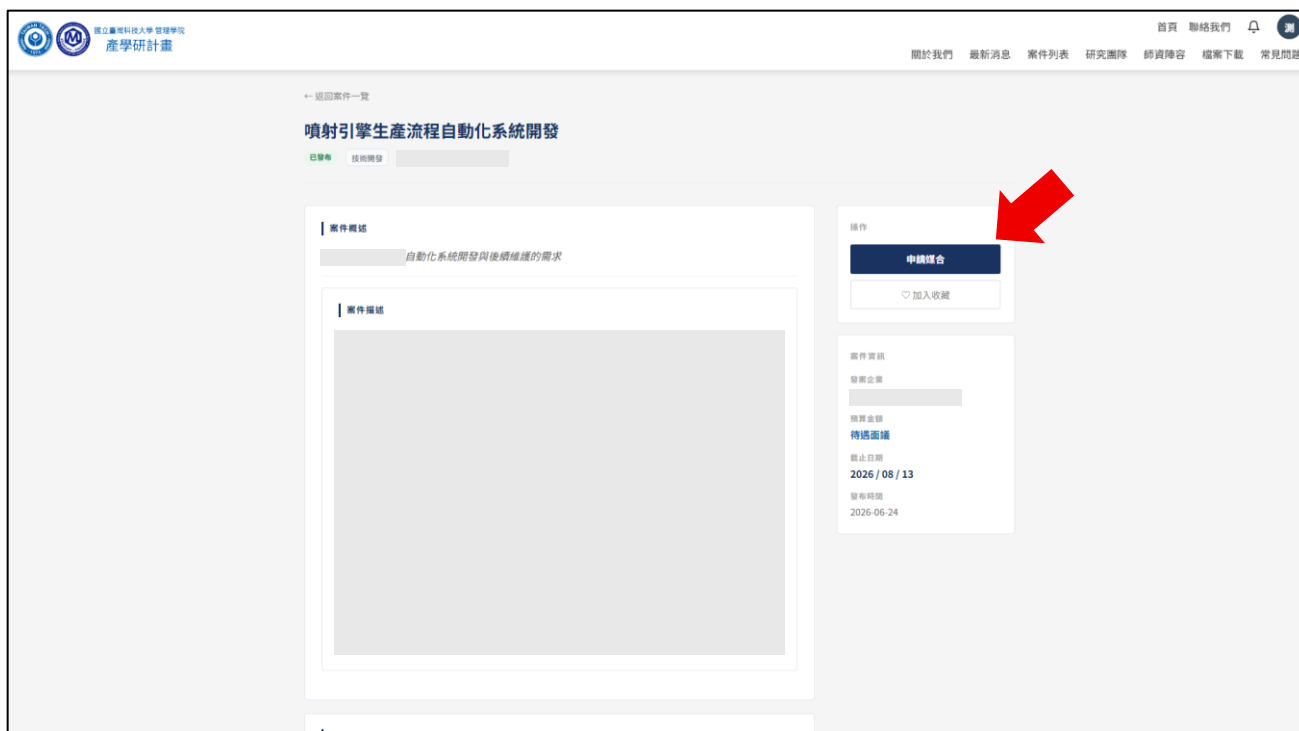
國立臺灣科技大學 管理學院
產學研計畫

首頁 聯絡我們 測

關於我們 最新消息 案件列表 研究團隊 師資陣容 檔案下載 常見問題

← 返回案件一覽

噴射引擎生產流程自動化系統開發

已發布 技術開發

案件概述

自動化系統開發與後續維護的需求

案件描述

操作

申請媒合

♡ 加入收藏

案件資訊

發案企業

預算金額
待洽面議

截止日期
2026 / 08 / 13

發布時間
2026-06-24